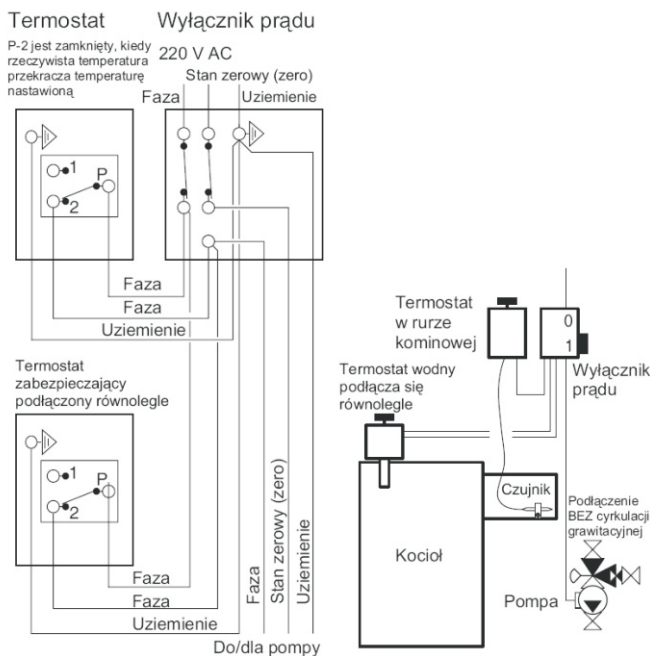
Termostat

Wyłącznik prądu

P-2 jest zamknięty, kiedy rzeczywista temperatura przekracza temperaturę nastawioną

220 V AC

Stan zerowy (zero)

Faza

Uziemienie

1

P

2

Faza

Faza

Uziemienie

Termostat zabezpieczający podłączony równolegle

1

P

2

Faza

Faza

Uziemienie

Faza

Stan zerowy (zero)

Uziemienie

Do/dla pompy

Termostat w rurze kominowej

0

1

Wyłącznik prądu

Termostat wodny podłącza się równolegle

Czujnik

Podłączenie BEZ cyrkulacji grawitacyjnej

Kocioł

Pompa